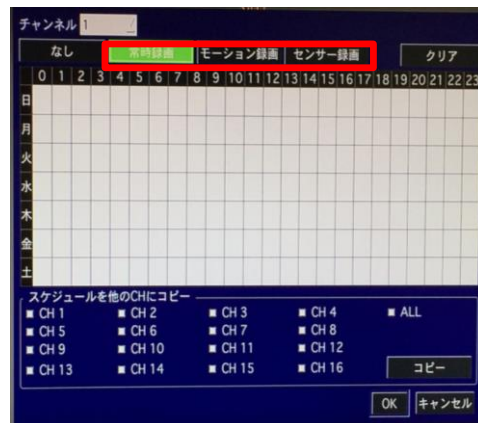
チャンネル 1

なし | 常時録画 | モーション録画 | センサー録画 | クリア

| | 0 | 1 | 2 | 3 | 4 | 5 | 6 | 7 | 8 | 9 | 10 | 11 | 12 | 13 | 14 | 15 | 16 | 17 | 18 | 19 | 20 | 21 | 22 | 23 |
|---|---|---|---|---|---|---|---|---|---|---|---|---|---|---|---|---|---|---|---|---|---|---|---|---|
| 日 | | | | | | | | | | | | | | | | | | | | | | | | |
| 月 | | | | | | | | | | | | | | | | | | | | | | | | |
| 火 | | | | | | | | | | | | | | | | | | | | | | | | |
| 水 | | | | | | | | | | | | | | | | | | | | | | | | |
| 木 | | | | | | | | | | | | | | | | | | | | | | | | |
| 金 | | | | | | | | | | | | | | | | | | | | | | | | |
| 土 | | | | | | | | | | | | | | | | | | | | | | | | |

スケジュールを他のCHにコピー
CH 1 CH 2 CH 3 CH 4 ALL
CH 5 CH 6 CH 7 CH 8
CH 9 CH 10 CH 11 CH 12
CH 13 CH 14 CH 15 CH 16 コピー

OK キャンセル